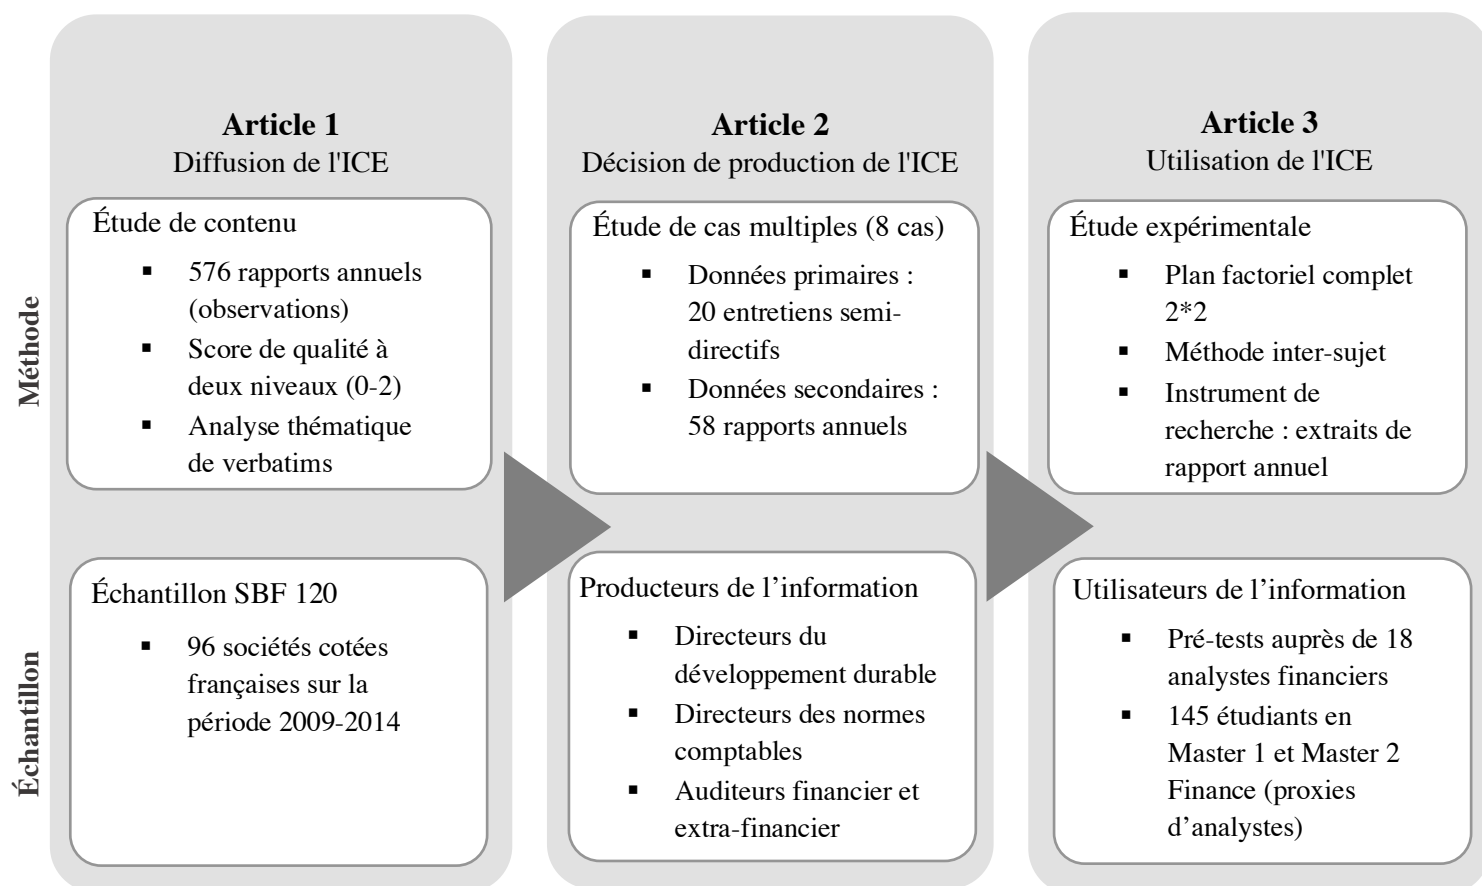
Méthode

Échantillon

**Article 1**
Diffusion de l'ICE

Étude de contenu
- 576 rapports annuels (observations)
- Score de qualité à deux niveaux (0-2)
- Analyse thématique de verbatims

Échantillon SBF 120
- 96 sociétés cotées françaises sur la période 2009-2014

**Article 2**
Décision de production de l'ICE

Étude de cas multiples (8 cas)
- Données primaires : 20 entretiens semi-directifs
- Données secondaires : 58 rapports annuels

Producteurs de l'information
- Directeurs du développement durable
- Directeurs des normes comptables
- Auditeurs financier et extra-financier

**Article 3**
Utilisation de l'ICE

Étude expérimentale
- Plan factoriel complet 2*2
- Méthode inter-sujet
- Instrument de recherche : extraits de rapport annuel

Utilisateurs de l'information
- Pré-tests auprès de 18 analystes financiers
- 145 étudiants en Master 1 et Master 2 Finance (proxies d'analystes)